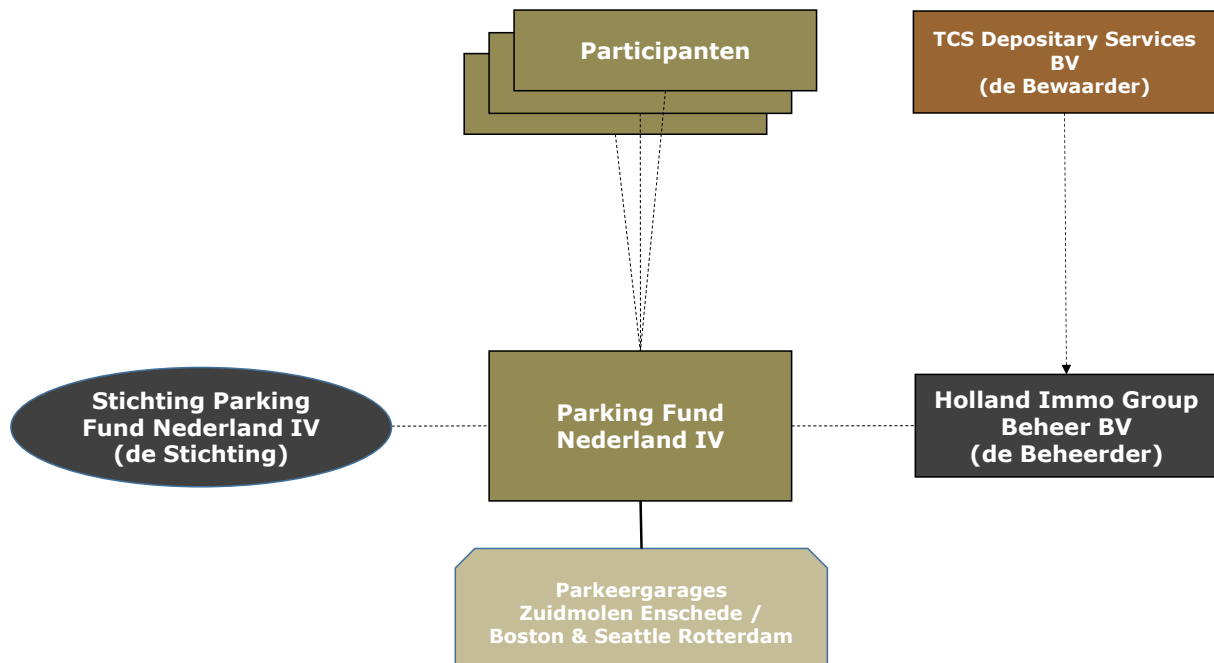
Participanten

TCS Depositary Services BV (de Bewaarder)

Stichting Parking Fund Nederland IV (de Stichting)

Parking Fund Nederland IV

Holland Immo Group Beheer BV (de Beheerder)

Parkeergarages Zuidmolen Enschede / Boston & Seattle Rotterdam